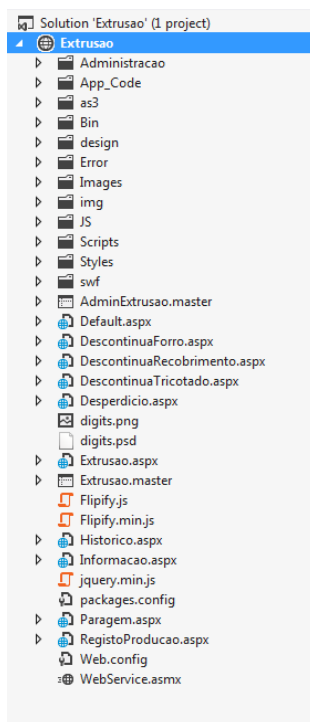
Solution 'Extrusao' (1 project)
Extrusao
Administracao
App_Code
as3
Bin
design
Error
Images
img
JS
Scripts
Styles
swf
AdminExtrusao.master
Default.aspx
DescontinuaForro.aspx
DescontinuaRecobrimento.aspx
DescontinuaTricotado.aspx
Desperdicio.aspx
digits.png
digits.psd
Extrusao.aspx
Extrusao.master
Flipify.js
Flipify.min.js
Historico.aspx
Informacao.aspx
jquery.min.js
packages.config
Paragem.aspx
RegistoProducao.aspx
Web.config
WebService.asmx